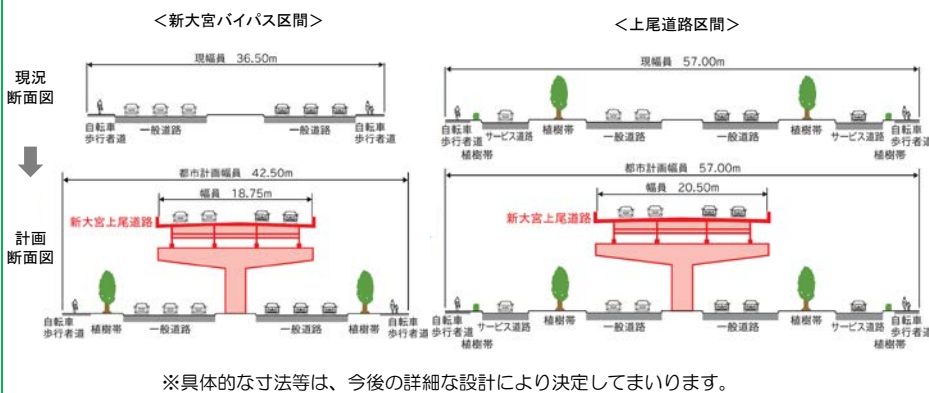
＜新大宮バイパス区間＞

＜上尾道路区間＞

現況
断面図

現幅員　36.50m

自転車
歩行者道

一般道路

一般道路

自転車
歩行者道

現幅員　57.00m

自転車
歩行者道

植樹帯

サービス道路

植樹帯

一般道路

一般道路

植樹帯

サービス道路

自転車
歩行者道

植樹帯

計画
断面図

都市計画幅員　42.50m

幅員　18.75m

新大宮上尾道路

自転車
歩行者道

植樹帯

一般道路

一般道路

植樹帯

自転車
歩行者道

都市計画幅員　57.00m

幅員　20.50m

新大宮上尾道路

自転車
歩行者道

植樹帯

サービス道路

植樹帯

一般道路

一般道路

植樹帯

サービス道路

自転車
歩行者道

植樹帯

※具体的な寸法等は、今後の詳細な設計により決定してまいります。